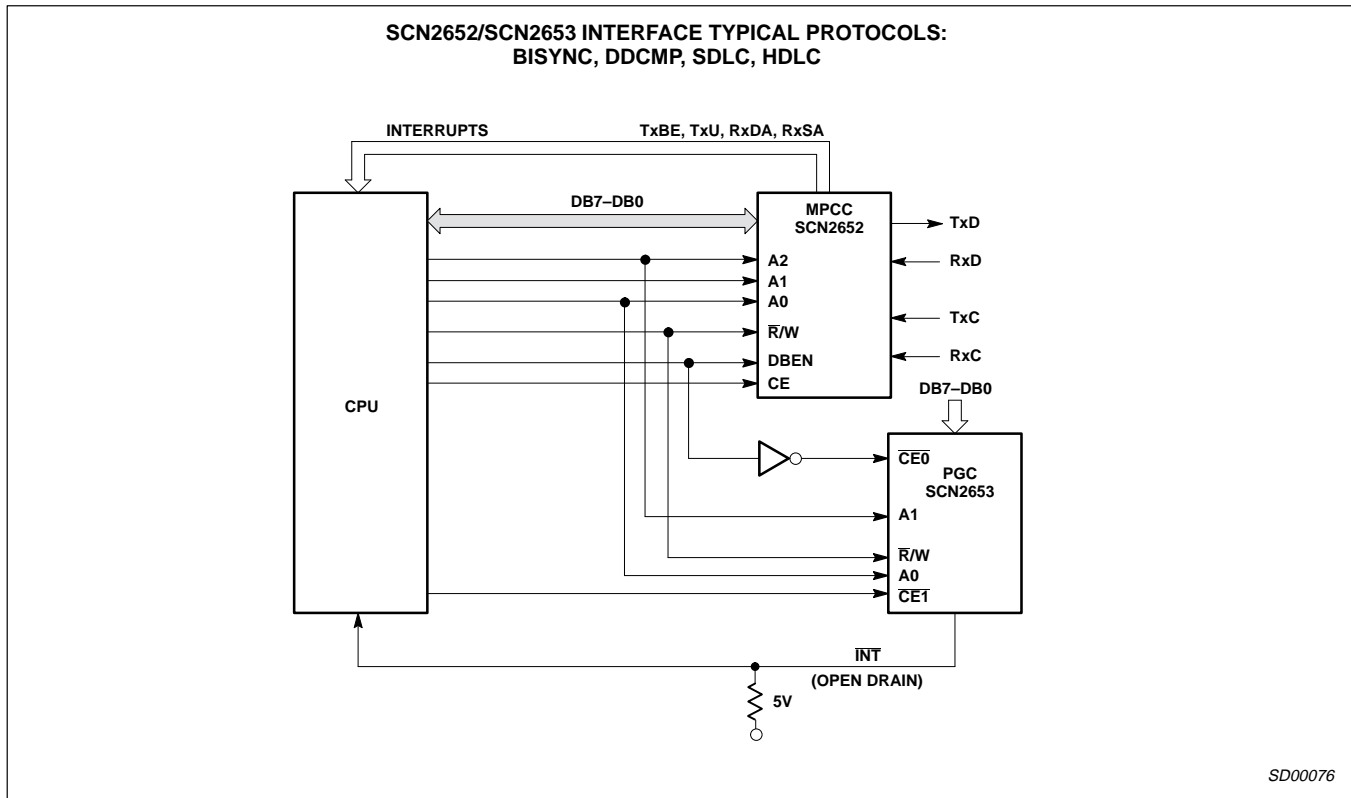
SCN2652/SCN2653 INTERFACE TYPICAL PROTOCOLS:
BISYNC, DDCMP, SDLC, HDLC

INTERRUPTS

TxBE, TxU, RxDA, RxSA

DB7–DB0

MPCC
SCN2652

TxD

A2

RxD

A1

A0

$\overline{R}$/W

TxC

DBEN

RxC

CE

CPU

DB7–DB0

$\overline{CE0}$

PGC
SCN2653

A1

$\overline{R}$/W

A0

$\overline{CE1}$

$\overline{INT}$
(OPEN DRAIN)

5V

SD00076